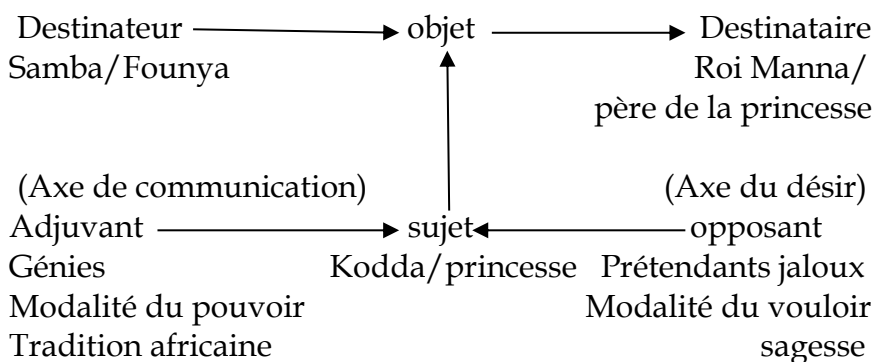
Destinateur → objet → Destinataire
Samba/Founya Roi Manna/ père de la princesse

(Axe de communication) (Axe du désir)
Adjuvant → sujet ← opposant
Génies Kodda/princesse Prétendants jaloux
Modalité du pouvoir Modalité du vouloir
Tradition africaine sagesse